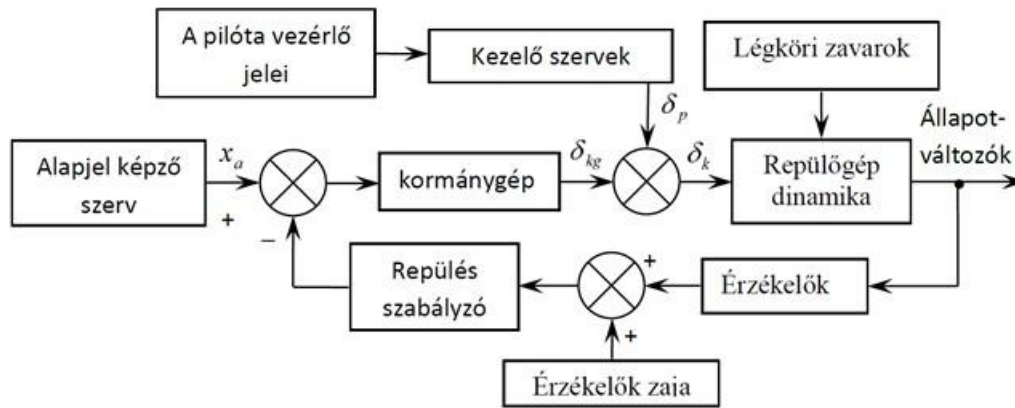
A pilóta vezérlő jelei

Kezelő szervek

Légköri zavarok

$\delta_p$

Állapot-változók

Alapjel képző szerv

$x_a$

+

−

kormánygép

$\delta_{kg}$

$\delta_k$

Repülőgép dinamika

Repülés szabályzó

+

+

Érzékelők

Érzékelők zaja